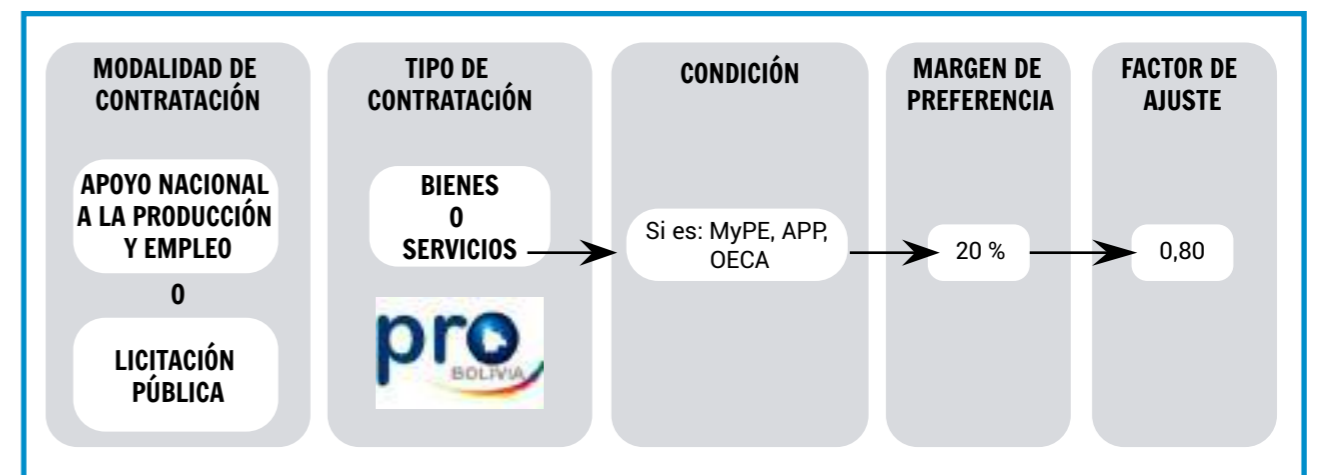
MODALIDAD DE CONTRATACIÓN

APOYO NACIONAL A LA PRODUCCIÓN Y EMPLEO

O

LICITACIÓN PÚBLICA

TIPO DE CONTRATACIÓN

BIENES O SERVICIOS

pro BOLIVIA

CONDICIÓN

Si es: MyPE, APP, OECA

MARGEN DE PREFERENCIA

20 %

FACTOR DE AJUSTE

0,80